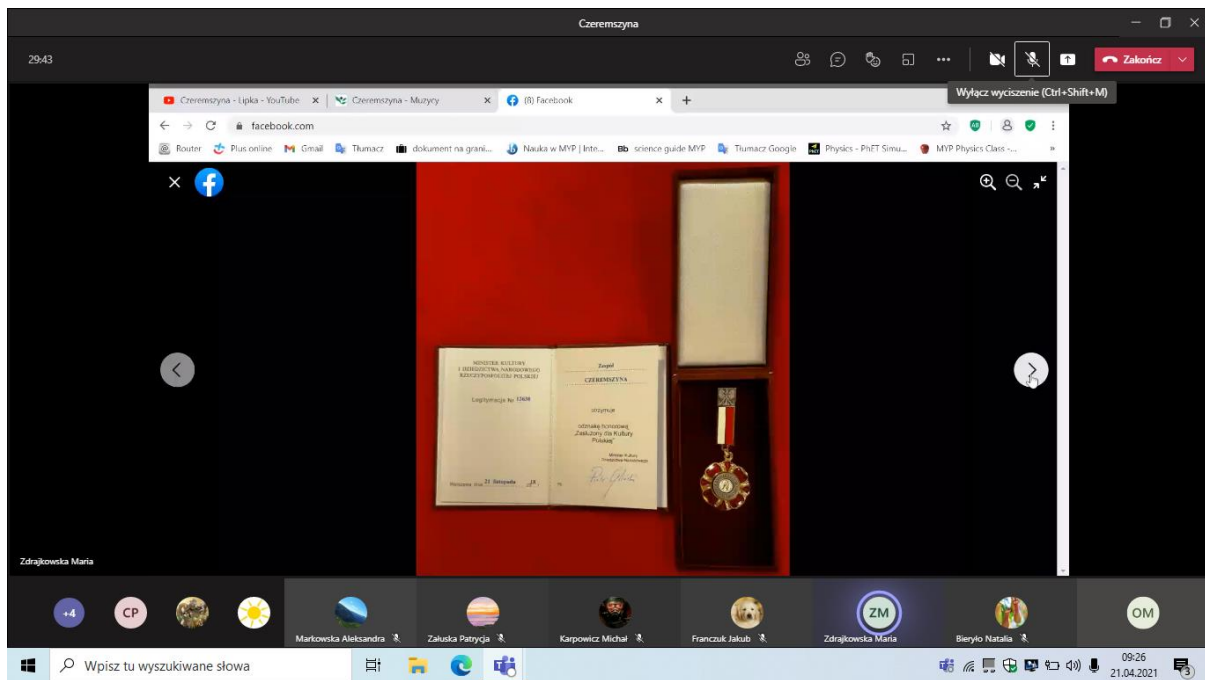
Czeremszyna

29:43

Zakończ

Wyłącz wyciszenie (Ctrl+Shift+M)

Czeremszyna - Lipka - YouTube | Czeremszyna - Muzyry | (8) Facebook

facebook.com

Router | Plus online | Gmail | Tłumacz | dokument na grani... | Nauka w MYP | Inte... | science guide MYP | Tłumacz Google | Physics - PhET Simu... | MYP Physics Class -...

MINISTER KULTURY I DZIEDZICTWA NARODOWEGO RZECZYPOSPOLITEJ POLSKIEJ

Legitymacja Nr 13630

Warszawa, dnia 21 listopada 20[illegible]

Zespół

CZEREMSZYNA

otrzymuje

odznakę honorową „Zasłużony dla Kultury Polskiej"

Minister Kultury i Dziedzictwa Narodowego

Zdrajkowska Maria

+4 | CP | Markowska Aleksandra | Załuska Patrycja | Karpowicz Michał | Franczuk Jakub | ZM Zdrajkowska Maria | Bieryło Natalia | OM

Wpisz tu wyszukiwane słowa

09:26
21.04.2021